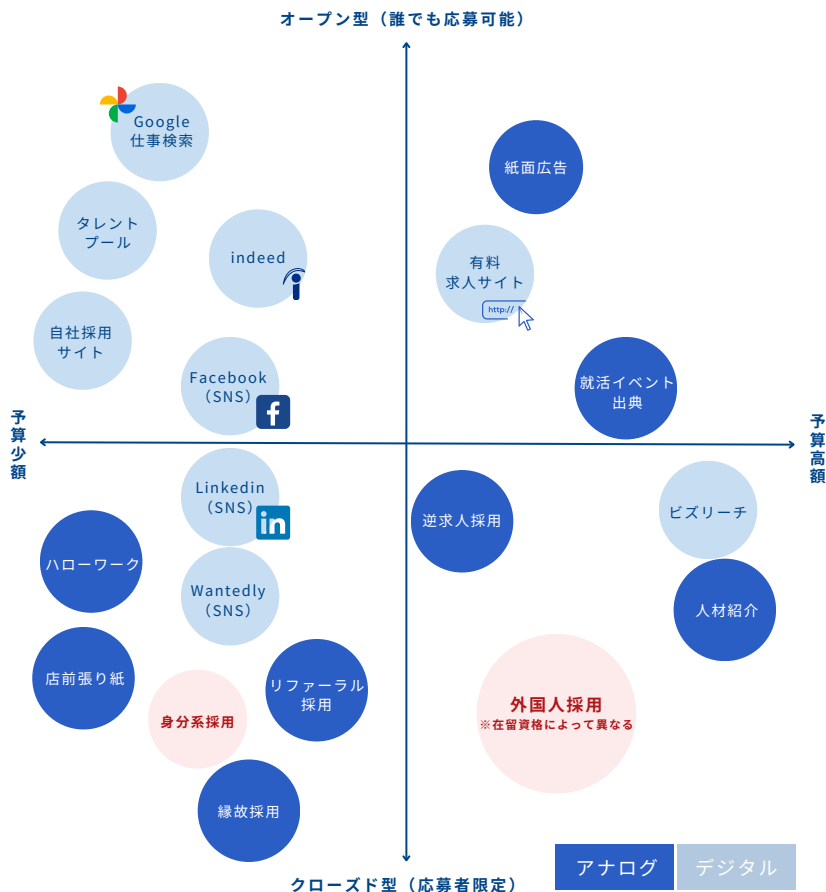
オープン型（誰でも応募可能）

Google
仕事検索

タレント
プール

indeed

自社採用
サイト

Facebook
（SNS）

紙面広告

有料
求人サイト

http://

就活イベント
出典

予算少額

予算高額

Linkedin
（SNS）

ハローワーク

Wantedly
（SNS）

店前張り紙

身分系採用

リファーラル
採用

縁故採用

逆求人採用

ビズリーチ

人材紹介

外国人採用
※在留資格によって異なる

クローズド型（応募者限定）

アナログ

デジタル